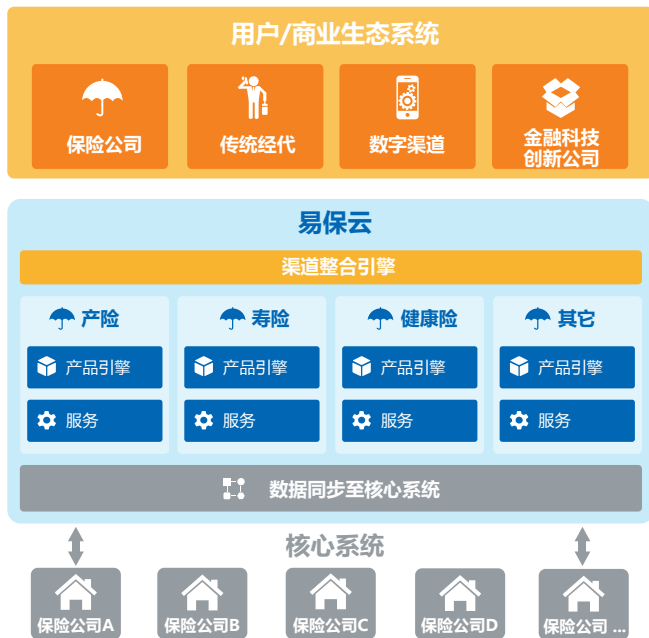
用户/商业生态系统

保险公司

传统经代

数字渠道

金融科技创新公司

易保云

渠道整合引擎

产险

产品引擎

服务

寿险

产品引擎

服务

健康险

产品引擎

服务

其它

产品引擎

服务

数据同步至核心系统

核心系统

保险公司A

保险公司B

保险公司C

保险公司D

保险公司 ...